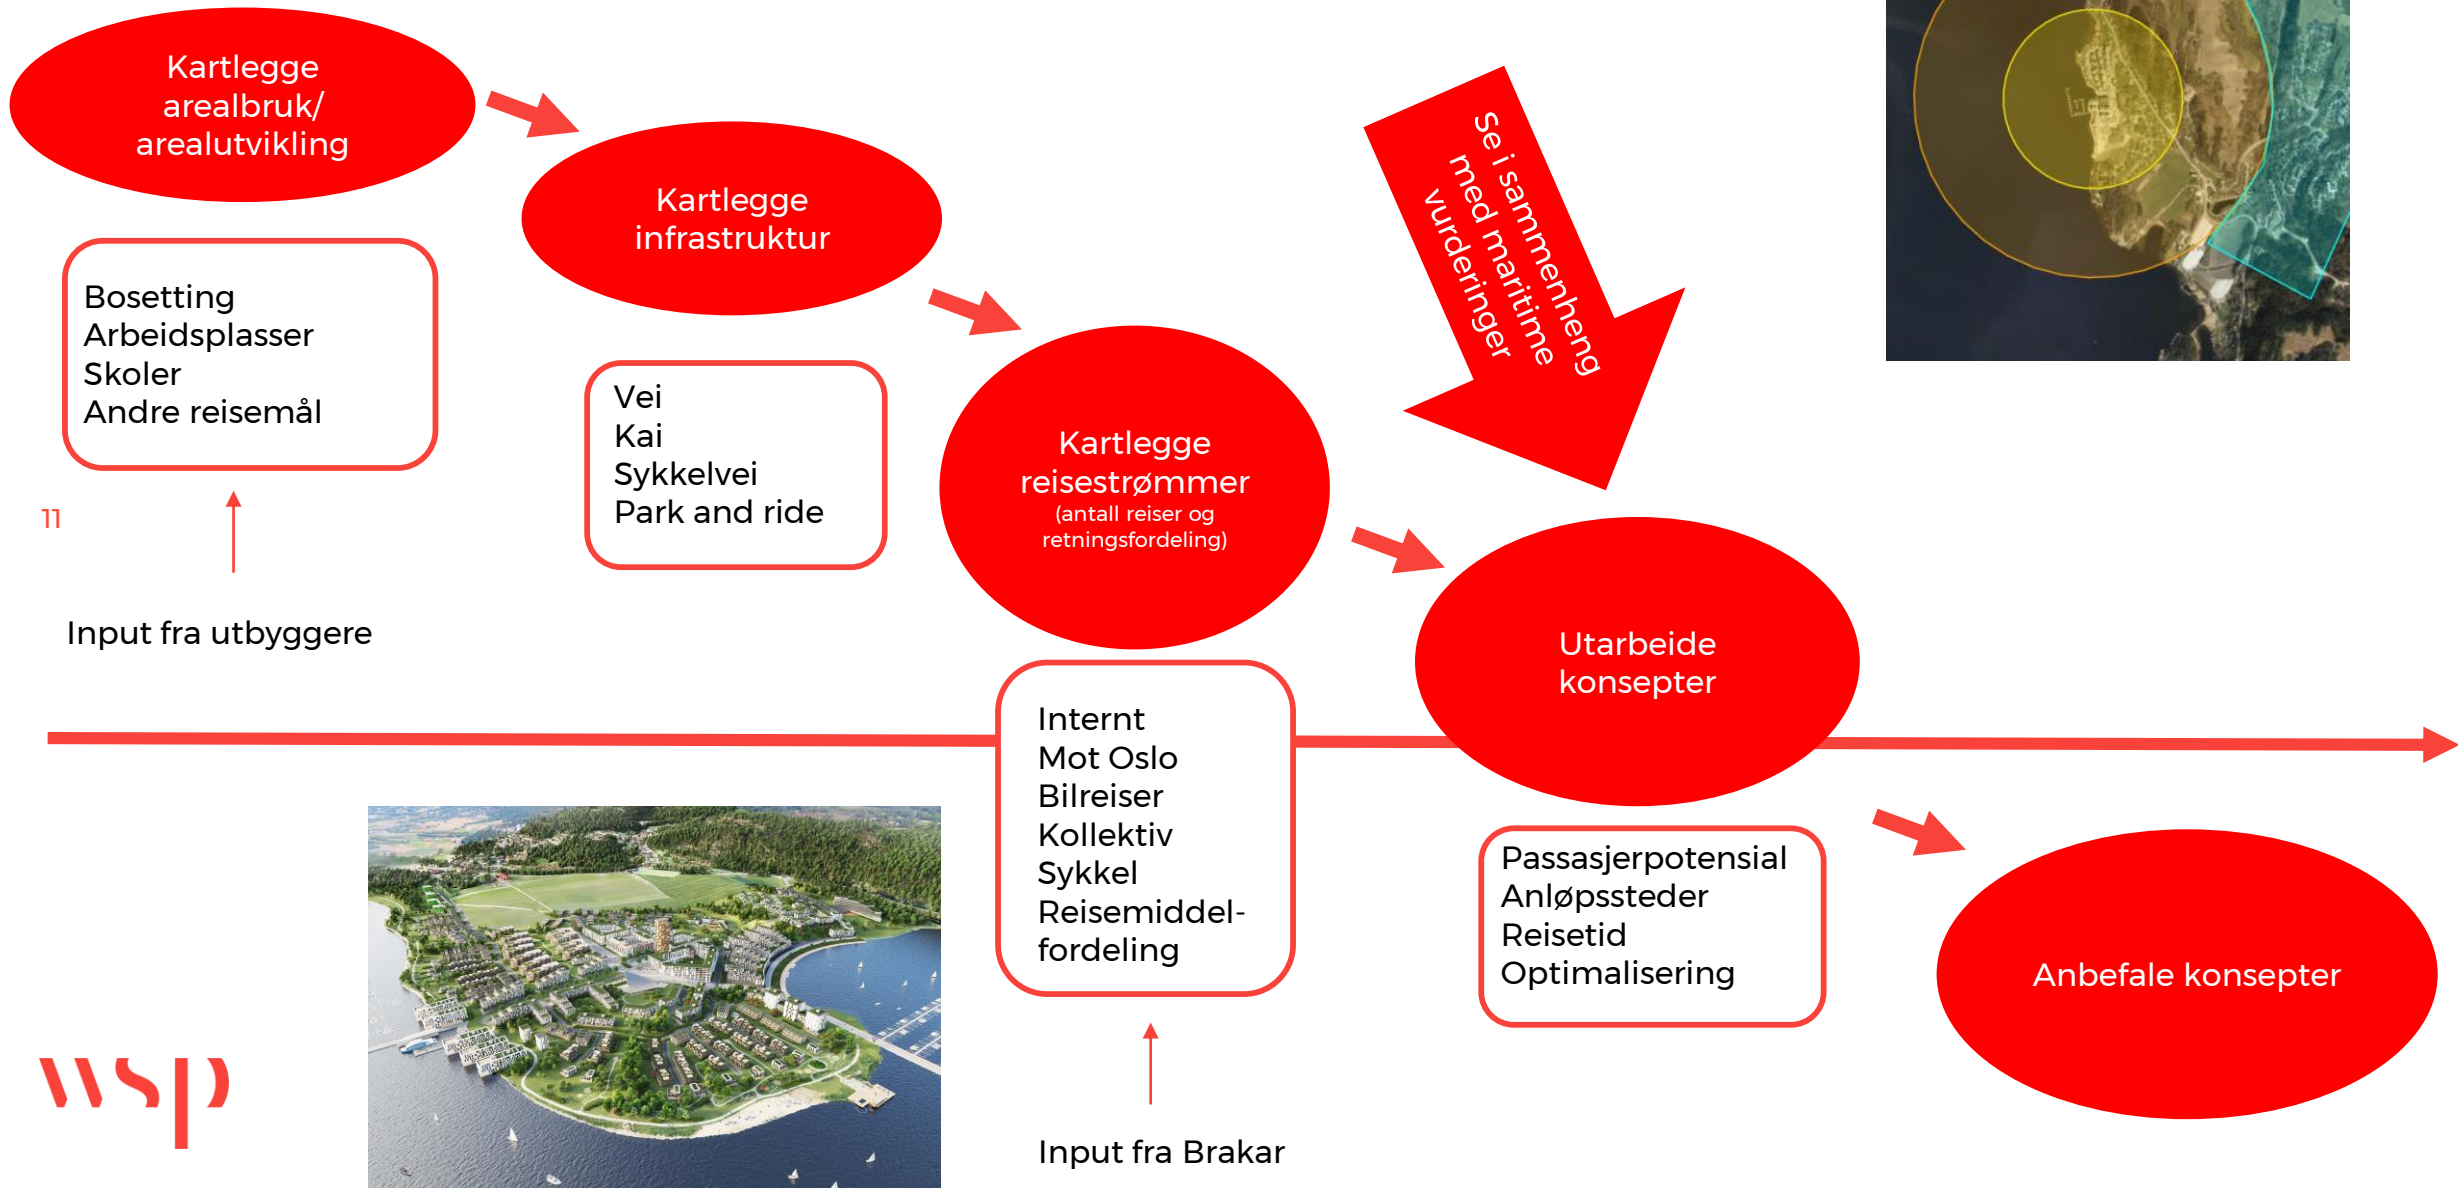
Kartlegge arealbruk/ arealutvikling

Bosetting
Arbeidsplasser
Skoler
Andre reisemål

11

Input fra utbyggere

Kartlegge infrastruktur

Vei
Kai
Sykkelvei
Park and ride

Kartlegge reisestrømmer (antall reiser og retningsfordeling)

Internt
Mot Oslo
Bilreiser
Kollektiv
Sykkel
Reisemiddelfordeling

Input fra Brakar

Se i sammenheng med maritime vurderinger

Utarbeide konsepter

Passasjerpotensial
Anløpssteder
Reisetid
Optimalisering

Anbefale konsepter

wsp